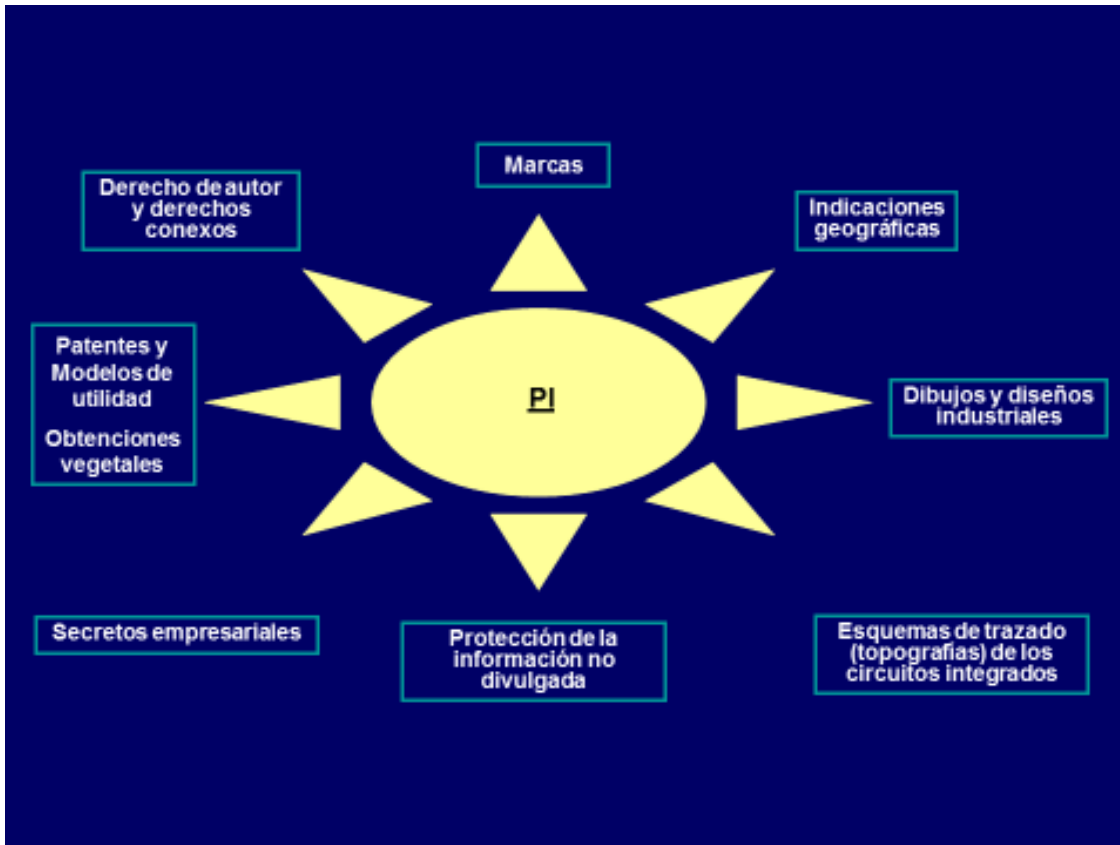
Marcas

Derecho de autor y derechos conexos

Indicaciones geográficas

Patentes y Modelos de utilidad

Obtenciones vegetales

PI

Dibujos y diseños industriales

Secretos empresariales

Protección de la información no divulgada

Esquemas de trazado (topografías) de los circuitos integrados